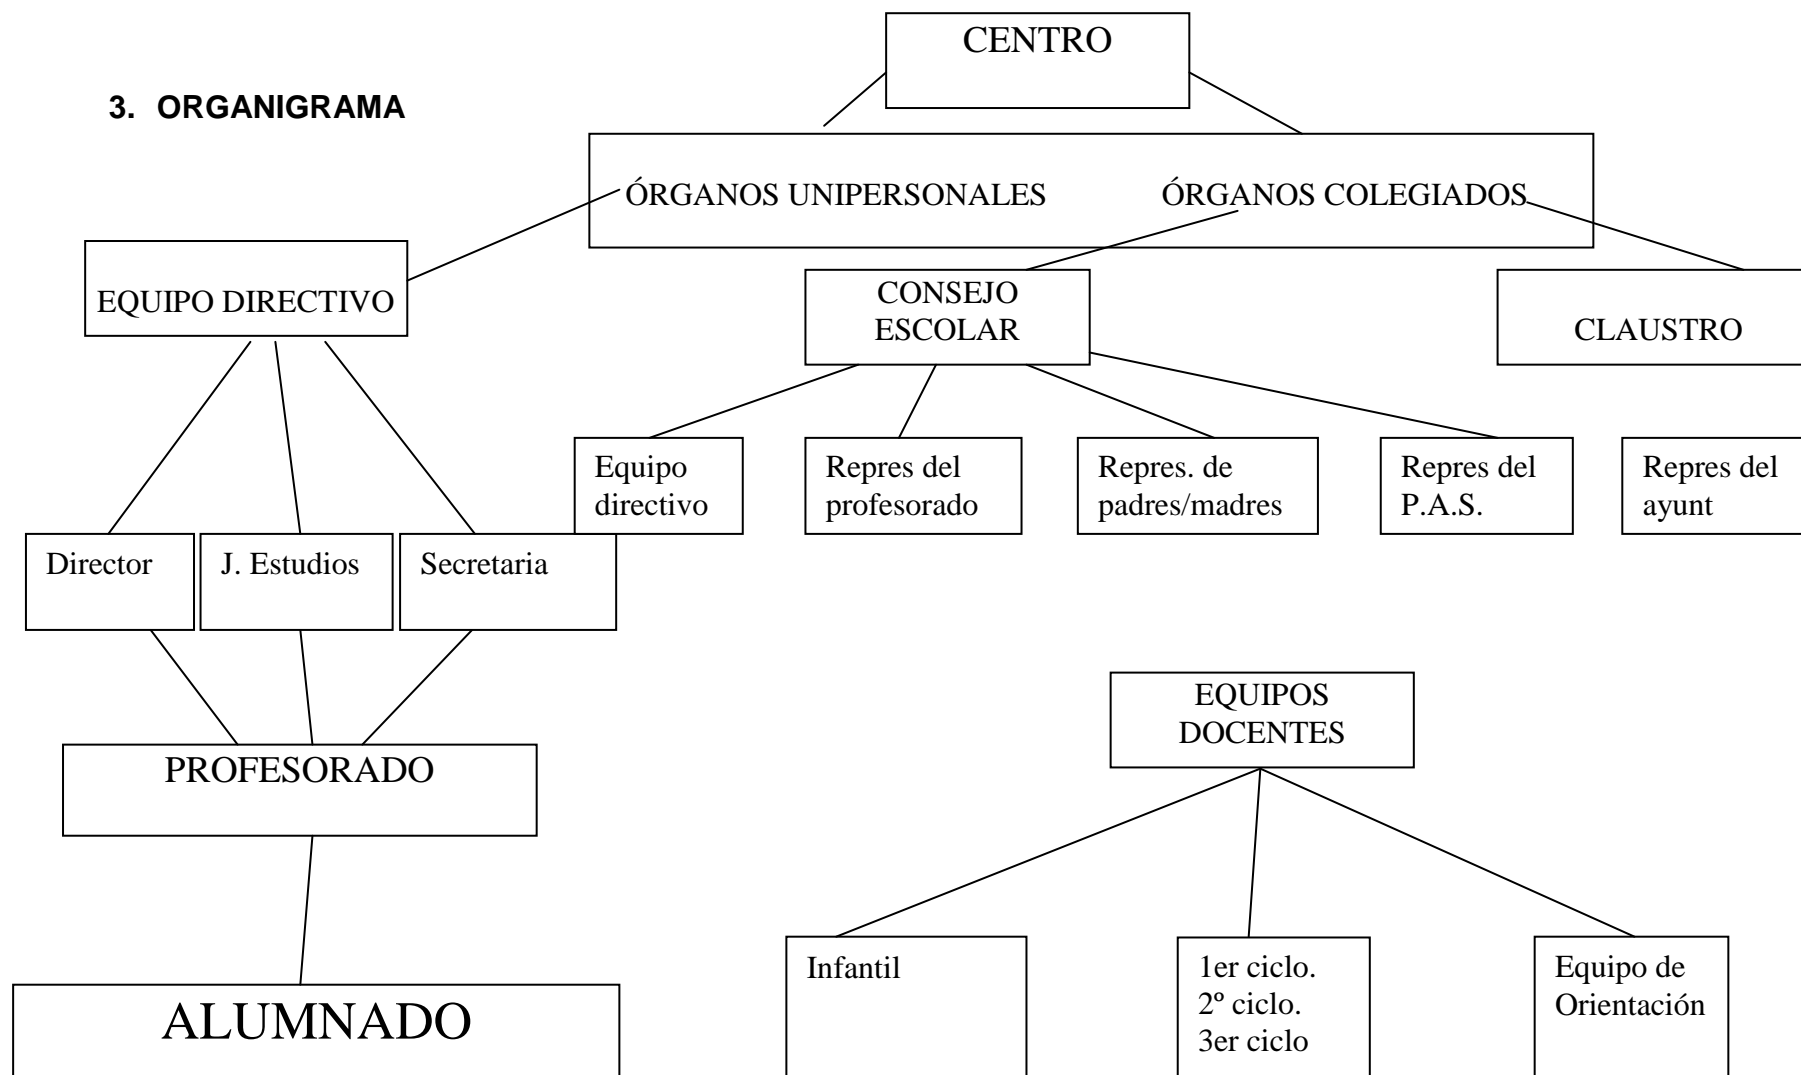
3. ORGANIGRAMA

CENTRO

ÓRGANOS UNIPERSONALES

ÓRGANOS COLEGIADOS

EQUIPO DIRECTIVO

CONSEJO ESCOLAR

CLAUSTRO

Equipo directivo

Repres del profesorado

Repres. de padres/madres

Repres del P.A.S.

Repres del ayunt

Director

J. Estudios

Secretaria

PROFESORADO

ALUMNADO

EQUIPOS DOCENTES

Infantil

1er ciclo.
2º ciclo.
3er ciclo

Equipo de Orientación